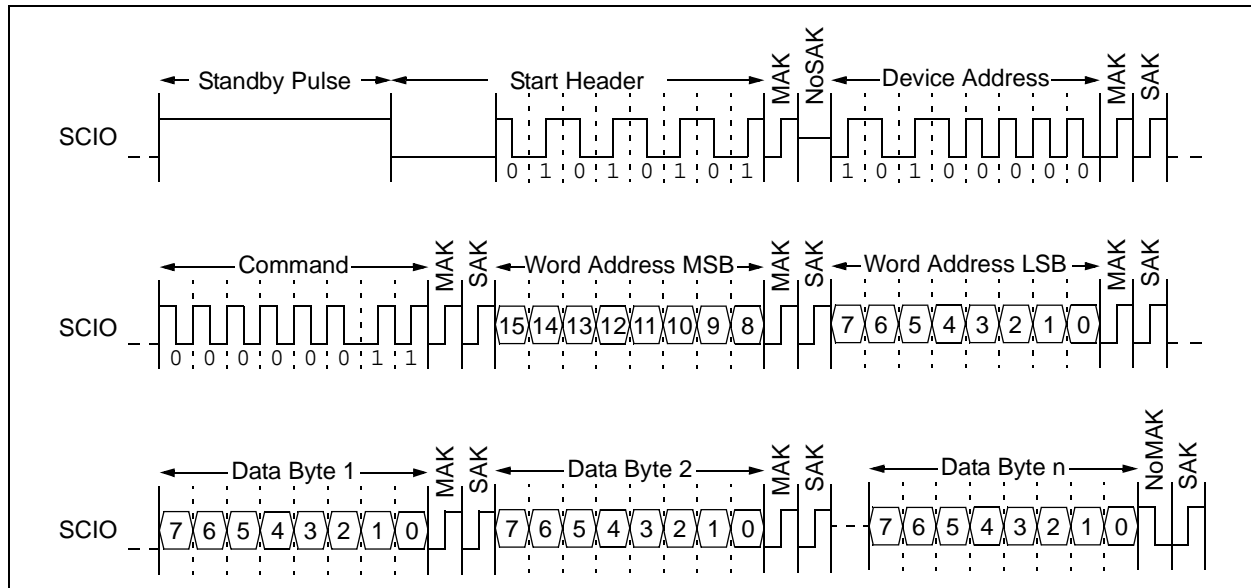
Standby Pulse

Start Header

MAK

NoSAK

Device Address

MAK

SAK

SCIO

0 1 0 1 0 1 0 1

1 0 1 0 0 0 0 0

Command

MAK

SAK

Word Address MSB

MAK

SAK

Word Address LSB

MAK

SAK

SCIO

15 14 13 12 11 10 9 8

7 6 5 4 3 2 1 0

0 0 0 0 0 0 1 1

Data Byte 1

MAK

SAK

Data Byte 2

MAK

SAK

Data Byte n

NoMAK

SAK

SCIO

7 6 5 4 3 2 1 0

7 6 5 4 3 2 1 0

7 6 5 4 3 2 1 0